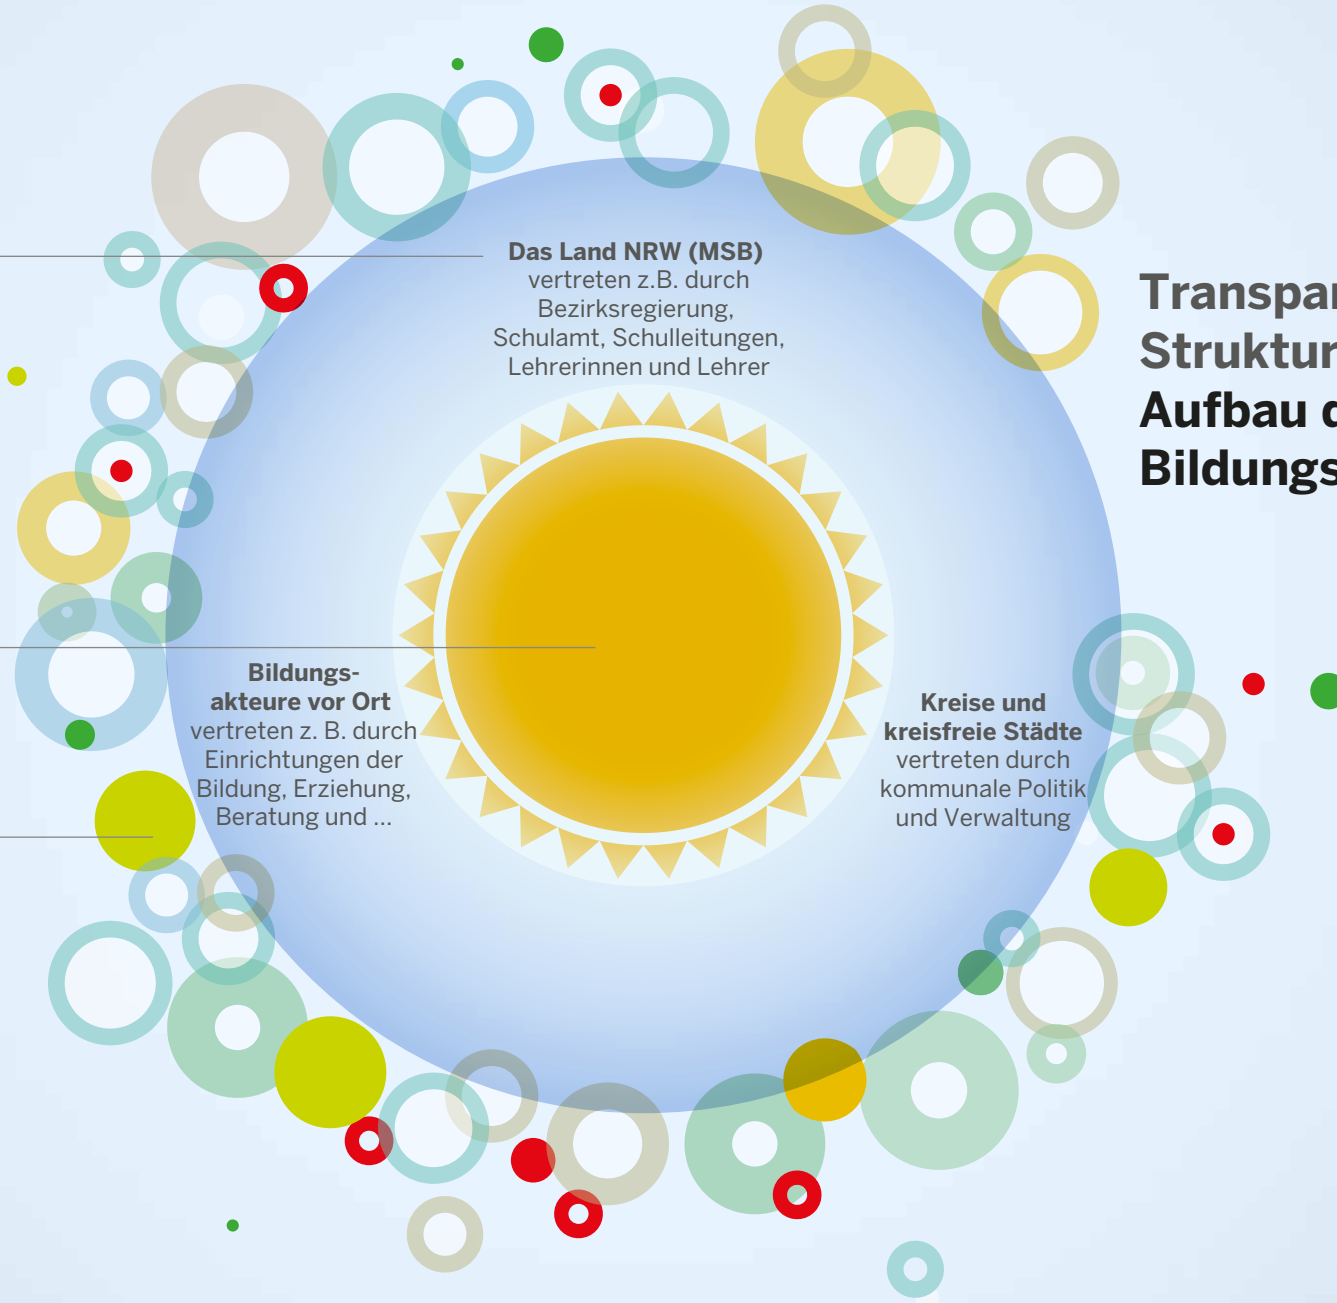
**Das Land NRW (MSB)**
vertreten z.B. durch Bezirksregierung, Schulamt, Schulleitungen, Lehrerinnen und Lehrer

Transpar
Struktur
**Aufbau d**
**Bildungs**

**Bildungsakteure vor Ort**
vertreten z. B. durch Einrichtungen der Bildung, Erziehung, Beratung und ...

**Kreise und kreisfreie Städte**
vertreten durch kommunale Politik und Verwaltung